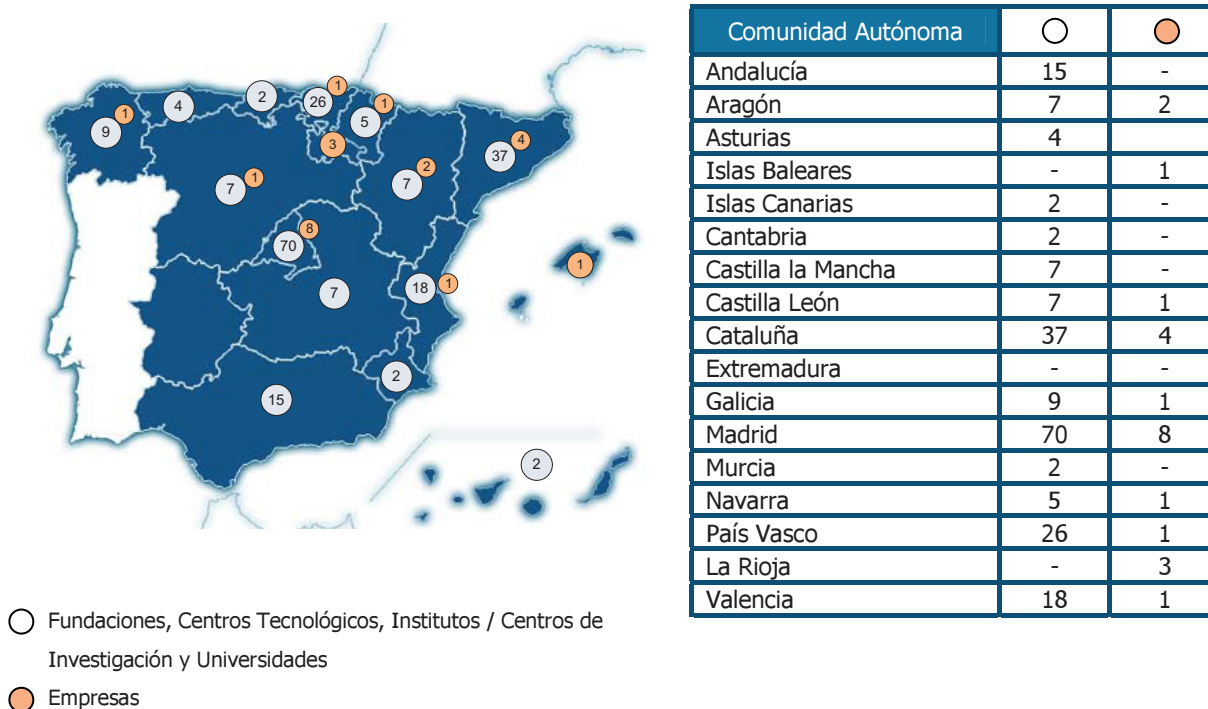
9 1 4 2 26 1 1 5 3 4 37 7 1 2 7 8 70 1 18 1 7 2 15 2

| Comunidad Autónoma | ○ | ● |
|---|---|---|
| Andalucía | 15 | - |
| Aragón | 7 | 2 |
| Asturias | 4 | |
| Islas Baleares | - | 1 |
| Islas Canarias | 2 | - |
| Cantabria | 2 | - |
| Castilla la Mancha | 7 | - |
| Castilla León | 7 | 1 |
| Cataluña | 37 | 4 |
| Extremadura | - | - |
| Galicia | 9 | 1 |
| Madrid | 70 | 8 |
| Murcia | 2 | - |
| Navarra | 5 | 1 |
| País Vasco | 26 | 1 |
| La Rioja | - | 3 |
| Valencia | 18 | 1 |

Fundaciones, Centros Tecnológicos, Institutos / Centros de Investigación y Universidades

Empresas